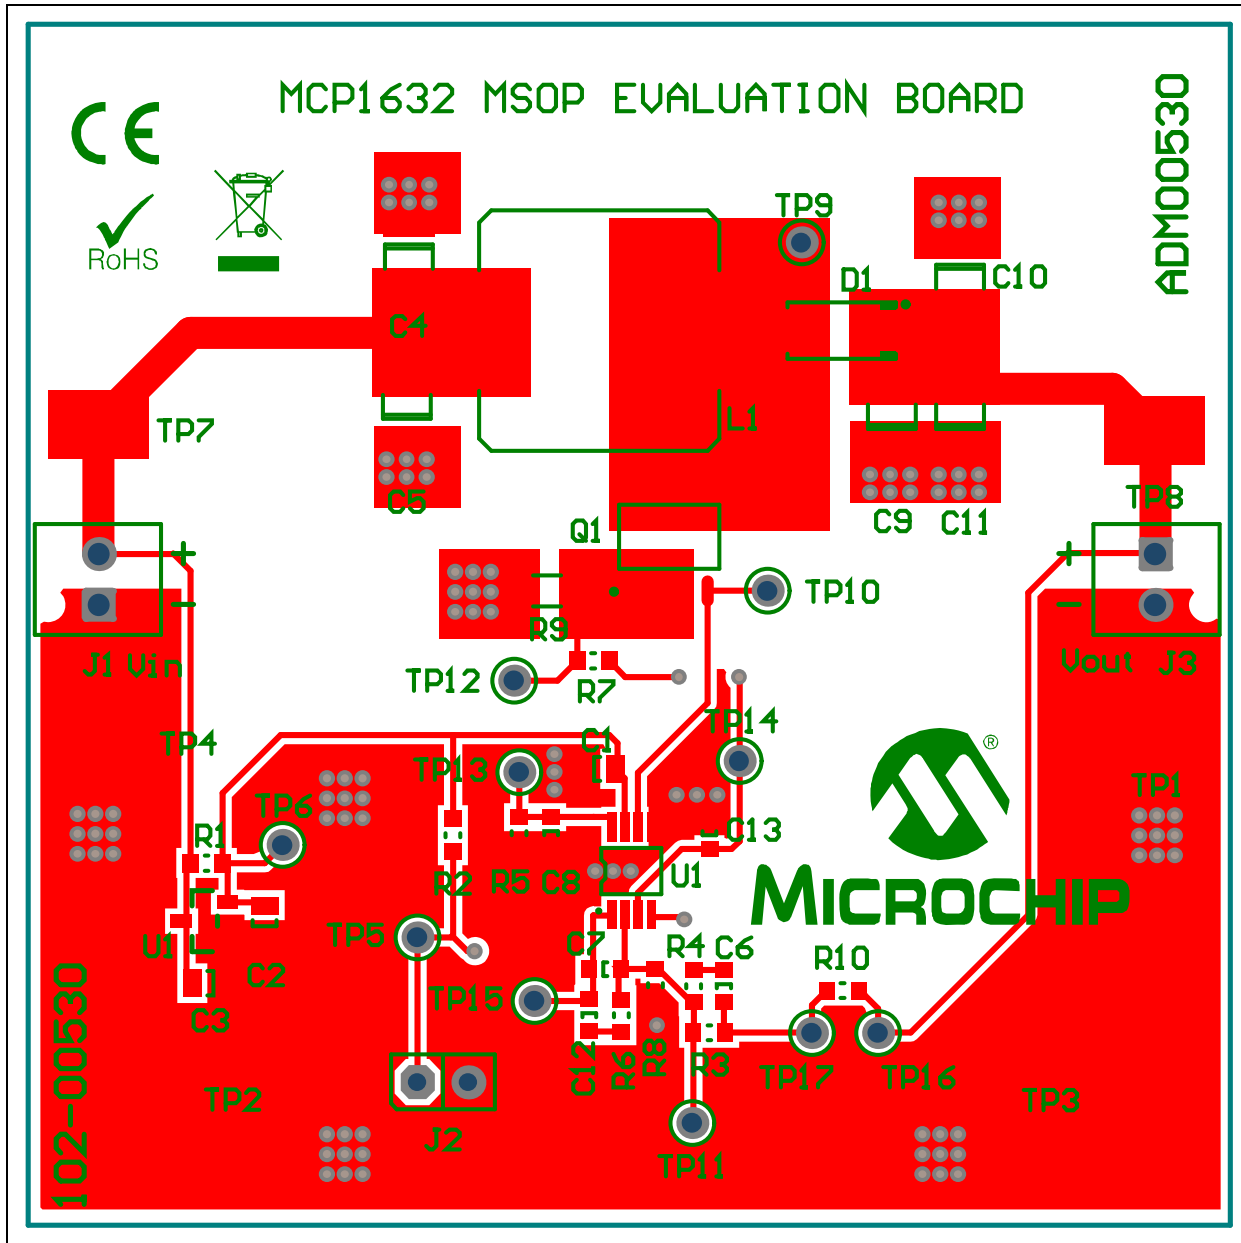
MCP1632 MSOP EVALUATION BOARD

CE

RoHS

ADM00530

TP9
D1
C10
C4
TP7
L1
C5
C9 C11
TP8
Q1
+
−
TP10
+
−
R9
J1 Vin
TP12
R7
Vout J3
TP4
C1
TP14
TP13
®
TP1
TP6
R1
C13
R2 R5 C8
U1
MICROCHIP
U1
TP5
C7
R4 C6
C2
R10
TP15
C3
C12
R6
R8
R3
TP17
TP16
TP2
TP3
J2
TP11
102-00530